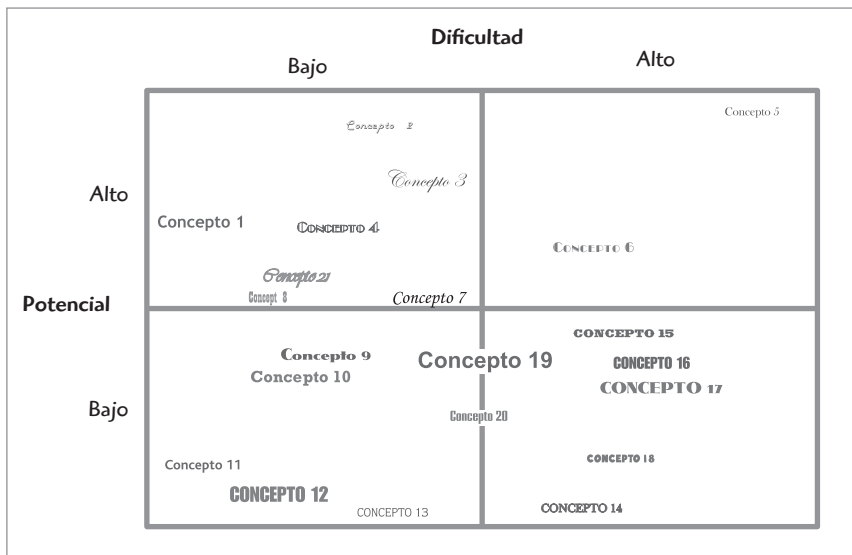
Dificultad

Bajo

Alto

Alto

Potencial

Bajo

Concepto 2

Concepto 3

Concepto 1

CONCEPTO 4

Concepto 21

Concept 8

Concepto 7

Concepto 5

CONCEPTO 6

Concepto 9

Concepto 10

Concepto 19

Concepto 20

Concepto 11

CONCEPTO 12

CONCEPTO 13

CONCEPTO 15

CONCEPTO 16

CONCEPTO 17

CONCEPTO 18

CONCEPTO 14